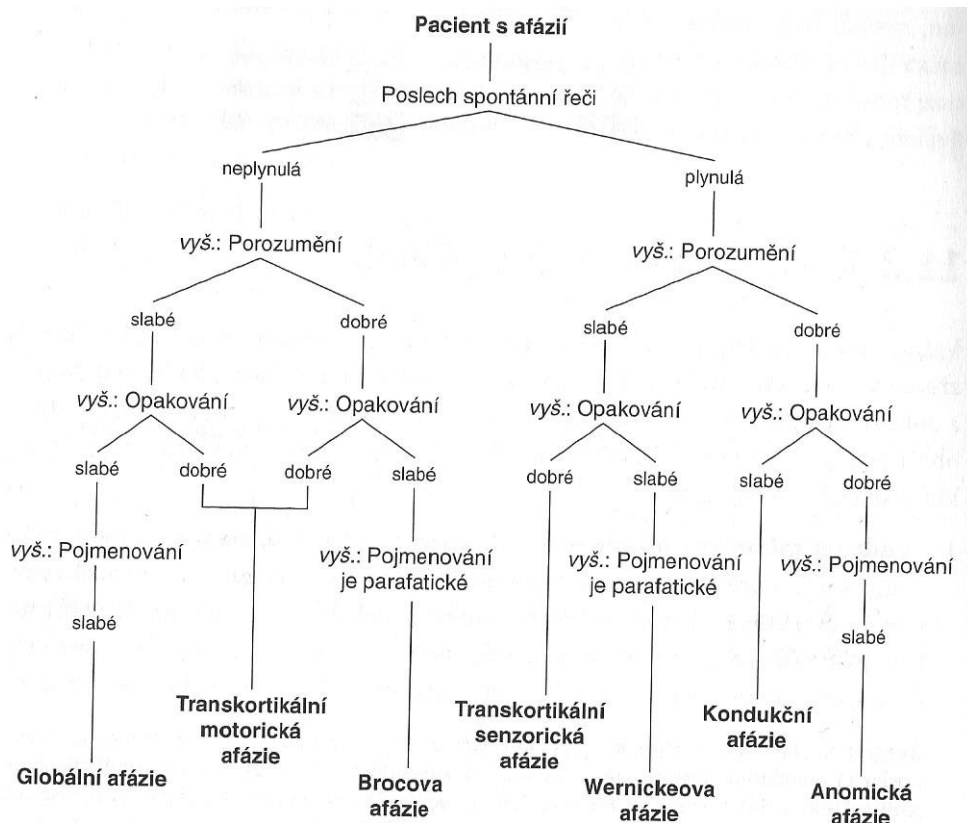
Pacient s afázií

Poslech spontánní řeči

neplynulá

plynulá

vyš.: Porozumění

vyš.: Porozumění

slabé

dobré

slabé

dobré

vyš.: Opakování

vyš.: Opakování

vyš.: Opakování

vyš.: Opakování

slabé

dobré

dobré

slabé

dobré

slabé

slabé

dobré

vyš.: Pojmenování

slabé

vyš.: Pojmenování je parafatické

vyš.: Pojmenování je parafatické

vyš.: Pojmenování

slabé

Globální afázie

Transkortikální motorická afázie

Brocova afázie

Transkortikální senzorická afázie

Wernickeova afázie

Kondukční afázie

Anomická afázie